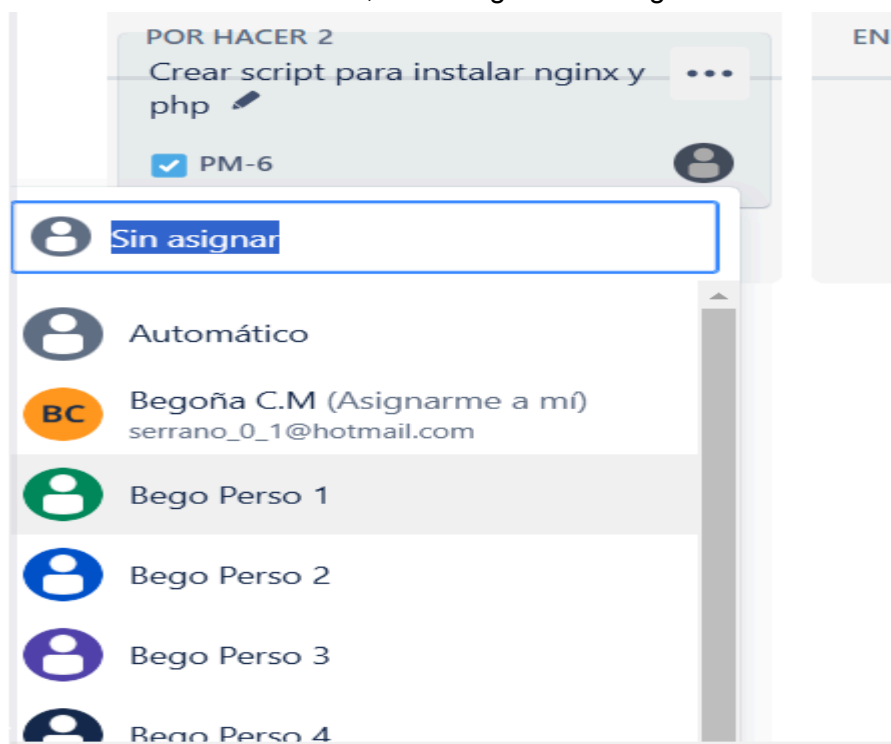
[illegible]

POR HACER 2

EN

Crear script para instalar nginx y php

•••

PM-6

Sin asignar

Automático

BC

Begoña C.M (Asignarme a mí)
serrano_0_1@hotmail.com

Bego Perso 1

Bego Perso 2

Bego Perso 3

Bego Perso 4